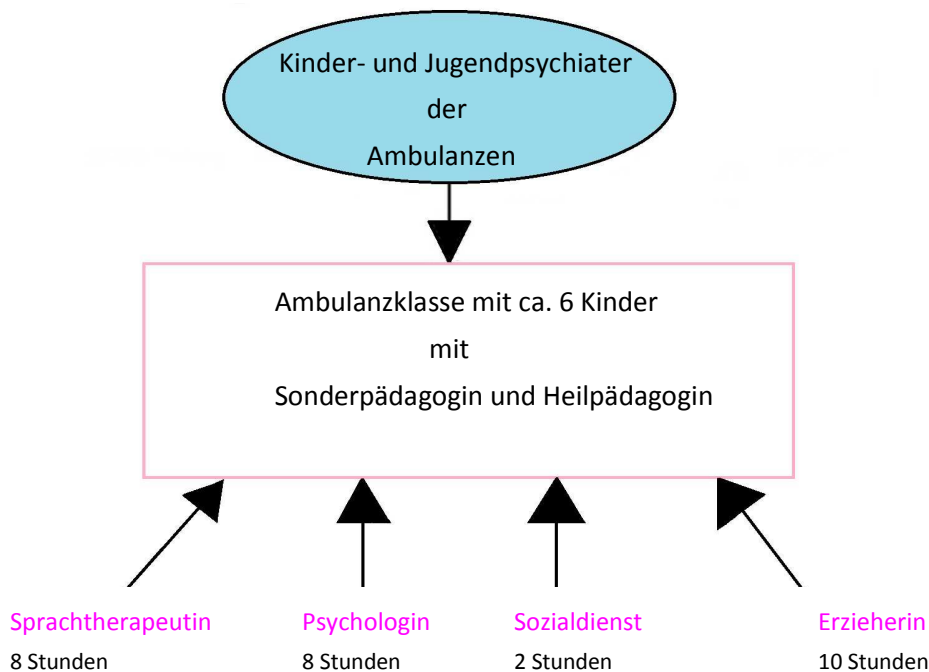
Kinder- und Jugendpsychiater
der
Ambulanzen

Ambulanzklasse mit ca. 6 Kinder
mit
Sonderpädagogin und Heilpädagogin

Sprachtherapeutin
8 Stunden

Psychologin
8 Stunden

Sozialdienst
2 Stunden

Erzieherin
10 Stunden